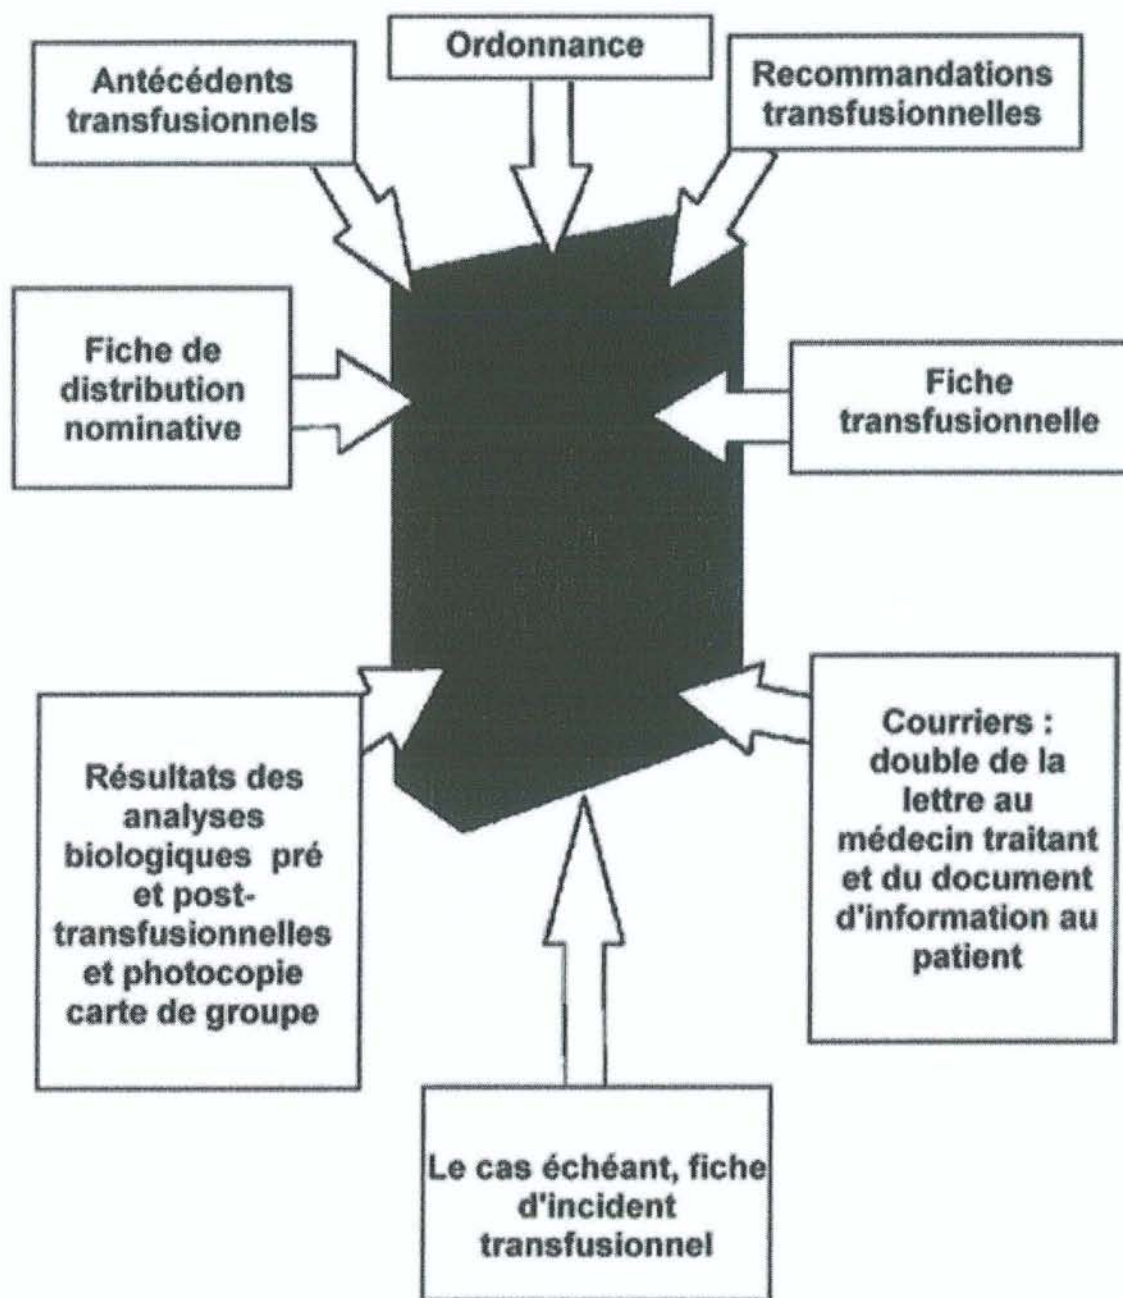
Ordonnance

Antécédents transfusionnels

Recommandations transfusionnelles

Fiche de distribution nominative

Fiche transfusionnelle

Résultats des analyses biologiques pré et post-transfusionnelles et photocopie carte de groupe

Courriers : double de la lettre au médecin traitant et du document d'information au patient

Le cas échéant, fiche d'incident transfusionnel